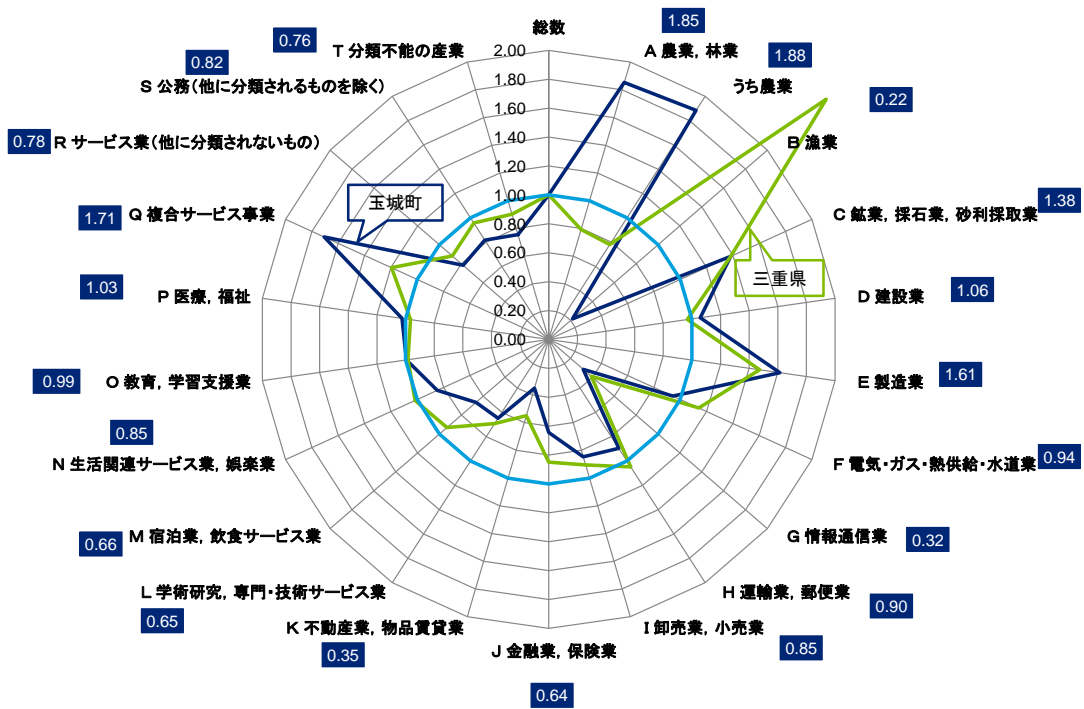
総数
2.00
1.80
1.60
1.40
1.20
1.00
0.80
0.60
0.40
0.20
0.00

1.85
A 農業, 林業
1.88
うち農業
0.22
B 漁業
1.38
C 鉱業, 採石業, 砂利採取業
三重県
D 建設業
1.06
E 製造業
1.61
F 電気・ガス・熱供給・水道業
0.94
G 情報通信業
0.32
H 運輸業, 郵便業
0.90
I 卸売業, 小売業
0.85
J 金融業, 保険業
0.64
K 不動産業, 物品賃貸業
0.35
L 学術研究, 専門・技術サービス業
0.65
M 宿泊業, 飲食サービス業
0.66
N 生活関連サービス業, 娯楽業
0.85
O 教育, 学習支援業
0.99
P 医療, 福祉
1.03
Q 複合サービス事業
1.71
玉城町
R サービス業(他に分類されないもの)
0.78
S 公務(他に分類されるものを除く)
0.82
T 分類不能の産業
0.76